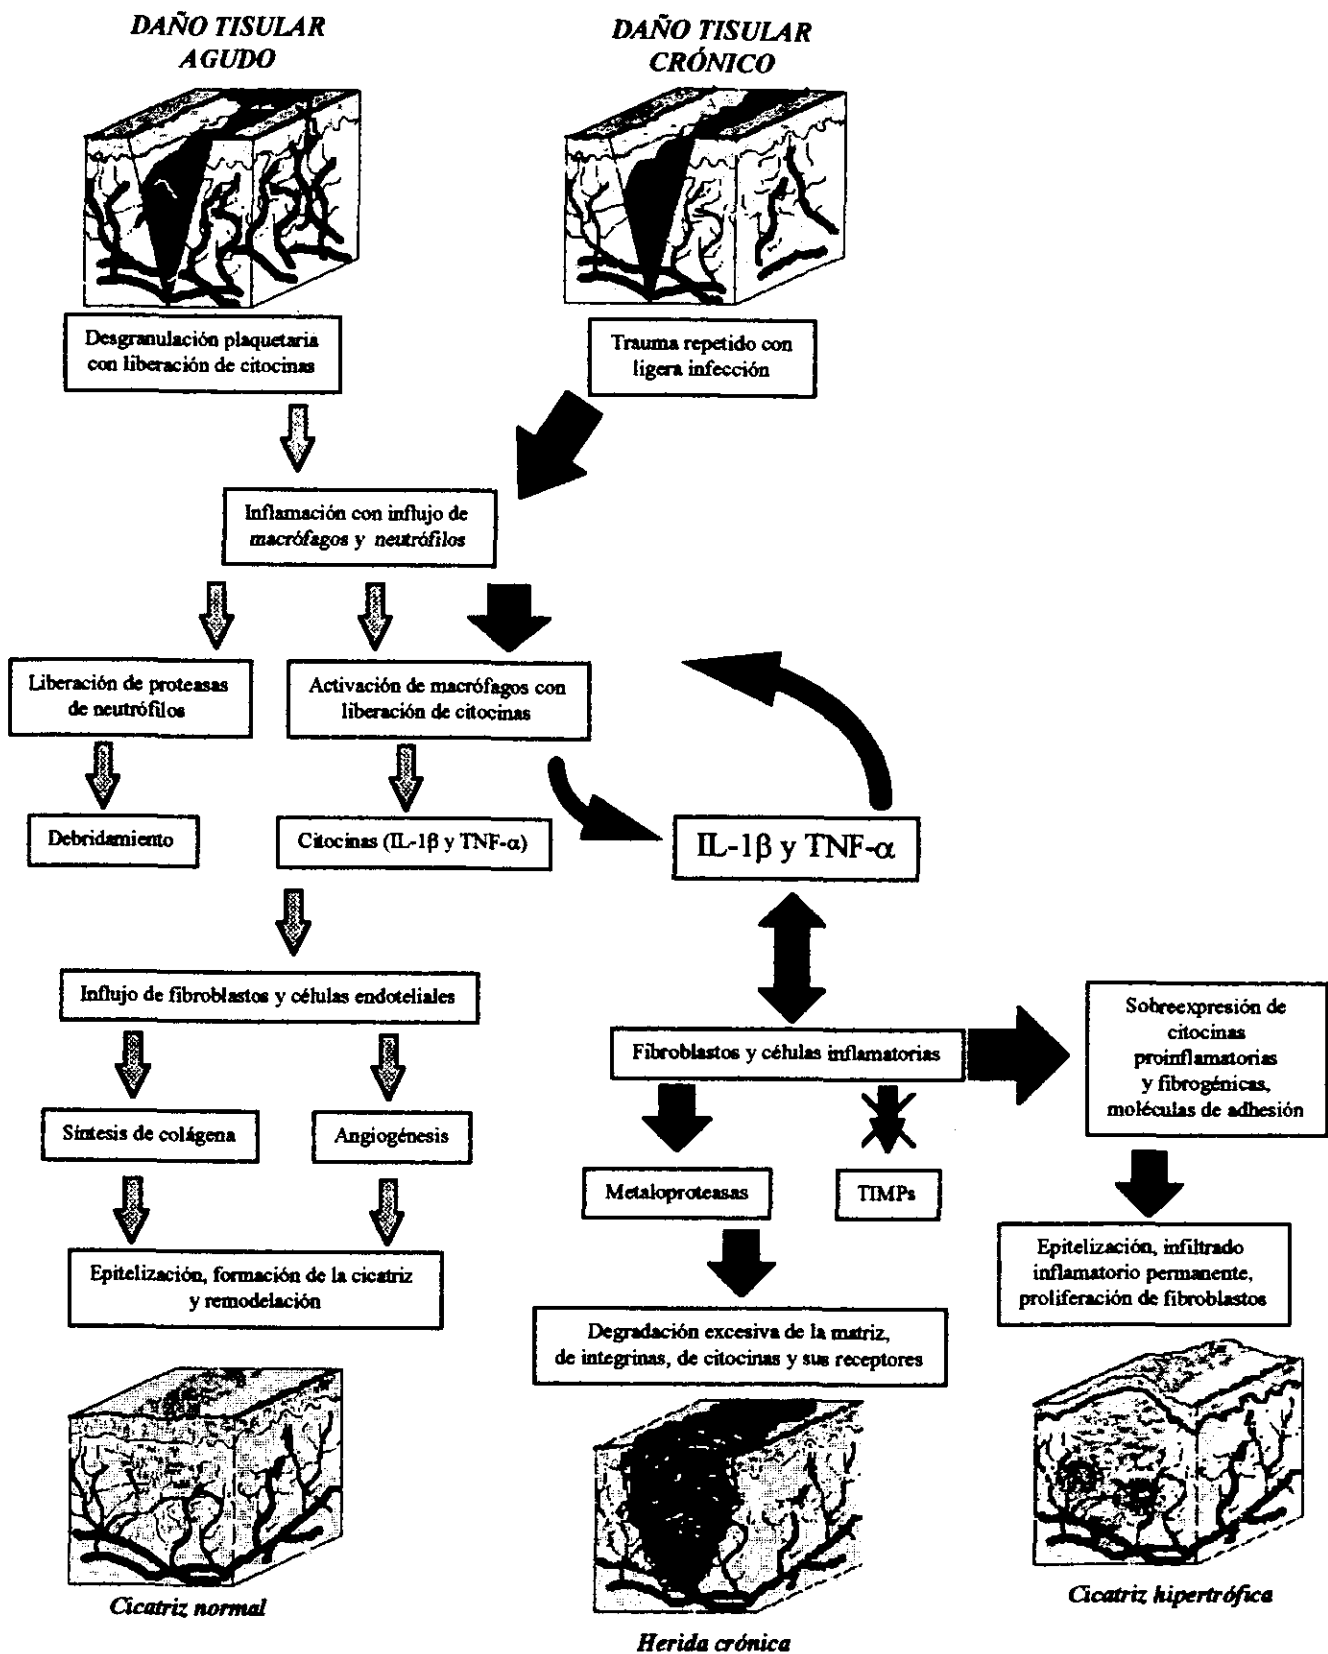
DAÑO TISULAR AGUDO

DAÑO TISULAR CRÓNICO

Desgranulación plaquetaria con liberación de citocinas

Trauma repetido con ligera infección

Inflamación con influjo de macrófagos y neutrófilos

Liberación de proteasas de neutrófilos

Activación de macrófagos con liberación de citocinas

Debridamiento

Citocinas (IL-1$\beta$ y TNF-$\alpha$)

IL-1$\beta$ y TNF-$\alpha$

Influjo de fibroblastos y células endoteliales

Sobreexpresión de citocinas proinflamatorias y fibrogénicas, moléculas de adhesión

Fibroblastos y células inflamatorias

Síntesis de colágena

Angiogénesis

Metaloproteasas

TIMPs

Epitelización, infiltrado inflamatorio permanente, proliferación de fibroblastos

Epitelización, formación de la cicatriz y remodelación

Degradación excesiva de la matriz, de integrinas, de citocinas y sus receptores

Cicatriz normal

Cicatriz hipertrófica

Herida crónica